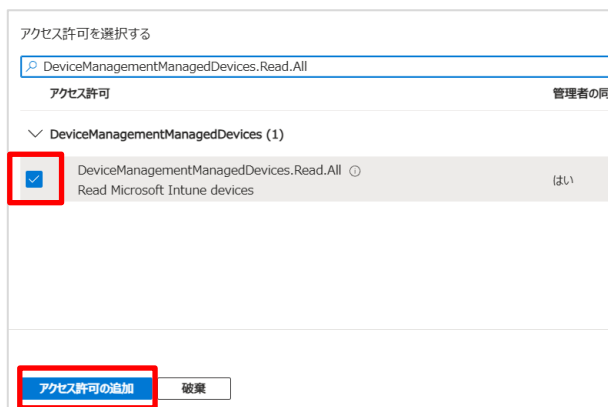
アクセス許可を選択する

DeviceManagementManagedDevices.Read.All

アクセス許可

管理者の同

DeviceManagementManagedDevices (1)

DeviceManagementManagedDevices.Read.All

Read Microsoft Intune devices

はい

アクセス許可の追加

破棄